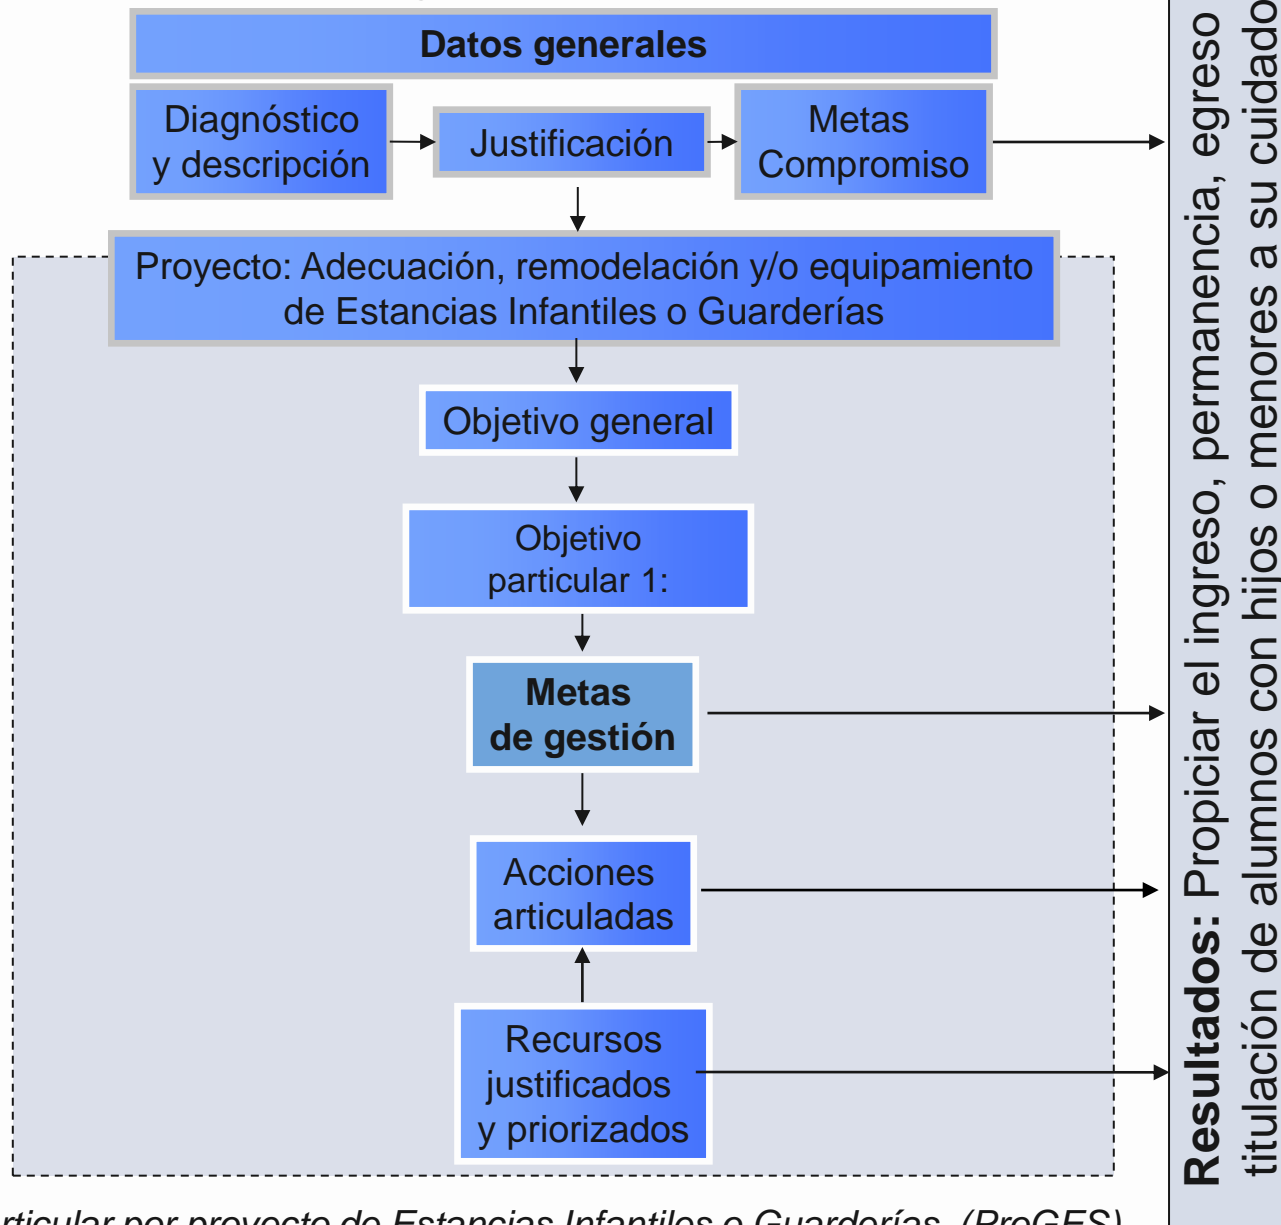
Datos generales

Diagnóstico y descripción

Justificación

Metas Compromiso

Proyecto: Adecuación, remodelación y/o equipamiento de Estancias Infantiles o Guarderías

Objetivo general

Objetivo particular 1:

Metas de gestión

Acciones articuladas

Recursos justificados y priorizados

Resultados: Propiciar el ingreso, permanencia, egreso titulación de alumnos con hijos o menores a su cuidado

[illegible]rticular por proyecto de Estancias Infantiles o Guarderías. (ProGES)